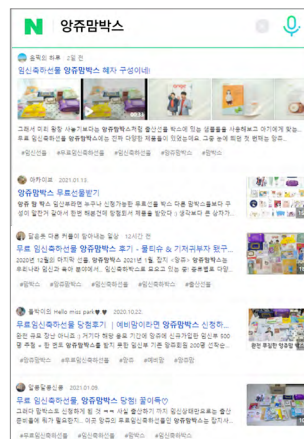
N 앙쥬맘박스

솜픽의 하루 2일 전
임신축하선물 앙쥬맘박스 혜자 구성이네

그래서 이번 활동 사놓기보다는 앙쥬맘박스처럼 출산선물 박스에 있는 샘플들을 사용해보고 아기에게 맞는... 무료 임신축하선물 앙쥬맘박스에는 정말 아기를 위한 제품들이 있었는데 그중 눈에 띄는 것 몇개를 ...

#임신선물 #무료임신축하선물 #임신축하선물 #임신축하선물 #앙쥬맘

아카이브 2021.01.13.
앙쥬맘박스 무료선물받기
앙쥬 맘 박스 임신축하선물 누구나 신청가능한 무료선물 박스 다른 맘박스들이 무료로 받아보 수 있지 않다면 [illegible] 바로 앙쥬맘박스 신청해 보세요 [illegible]

깔끔해 다른 커플이 함께하는 일상 12시간 전
무료 임신축하선물 앙쥬맘박스 후기 - 폴티슈 & 기저귀부자 완구...
2020년 12월의 마지막 선물, 앙쥬맘박스 2021년 5월, 진짜 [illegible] 앙쥬맘박스는 우리나라 임신과 육아 분야에서... 임신축하선물로 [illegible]

#임신축하선물 #앙쥬맘박스 #앙쥬맘박스 #임신축하선물

물렁이의 Hello miss park 2020.12.22.
무료임신축하선물 당첨후기 | 예비맘이라면 앙쥬맘박스 신청하...
한번 무료 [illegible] 신청해서 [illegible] 앙쥬맘박스를 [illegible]

#앙쥬맘박스 #임신축하선물 #앙쥬 #육아 #무료선물 #임신

앙쥬 맘 박스

엄마곰 2021.01.09.
무료 임신축하선물, 앙쥬맘박스 당첨! 꿀이득
그래야 맘박스를 신청하게 됨 ㅋㅋ ... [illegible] 앙쥬맘박스 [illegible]

#무료임신축하선물 #임신축하선물 #맘박스 #앙쥬맘박스